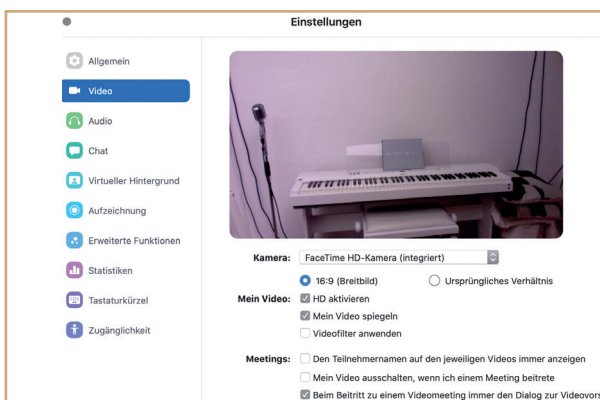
Einstellungen

Allgemein
Video
Audio
Chat
Virtueller Hintergrund
Aufzeichnung
Erweiterte Funktionen
Statistiken
Tastaturkürzel
Zugänglichkeit

Kamera: FaceTime HD-Kamera (integriert)

16:9 (Breitbild)
Ursprüngliches Verhältnis

Mein Video: HD aktivieren
Mein Video spiegeln
Videofilter anwenden

Meetings: Den Teilnehmernamen auf den jeweiligen Videos immer anzeigen
Mein Video ausschalten, wenn ich einem Meeting beitrete
Beim Beitritt zu einem Videomeeting immer den Dialog zur Videovors